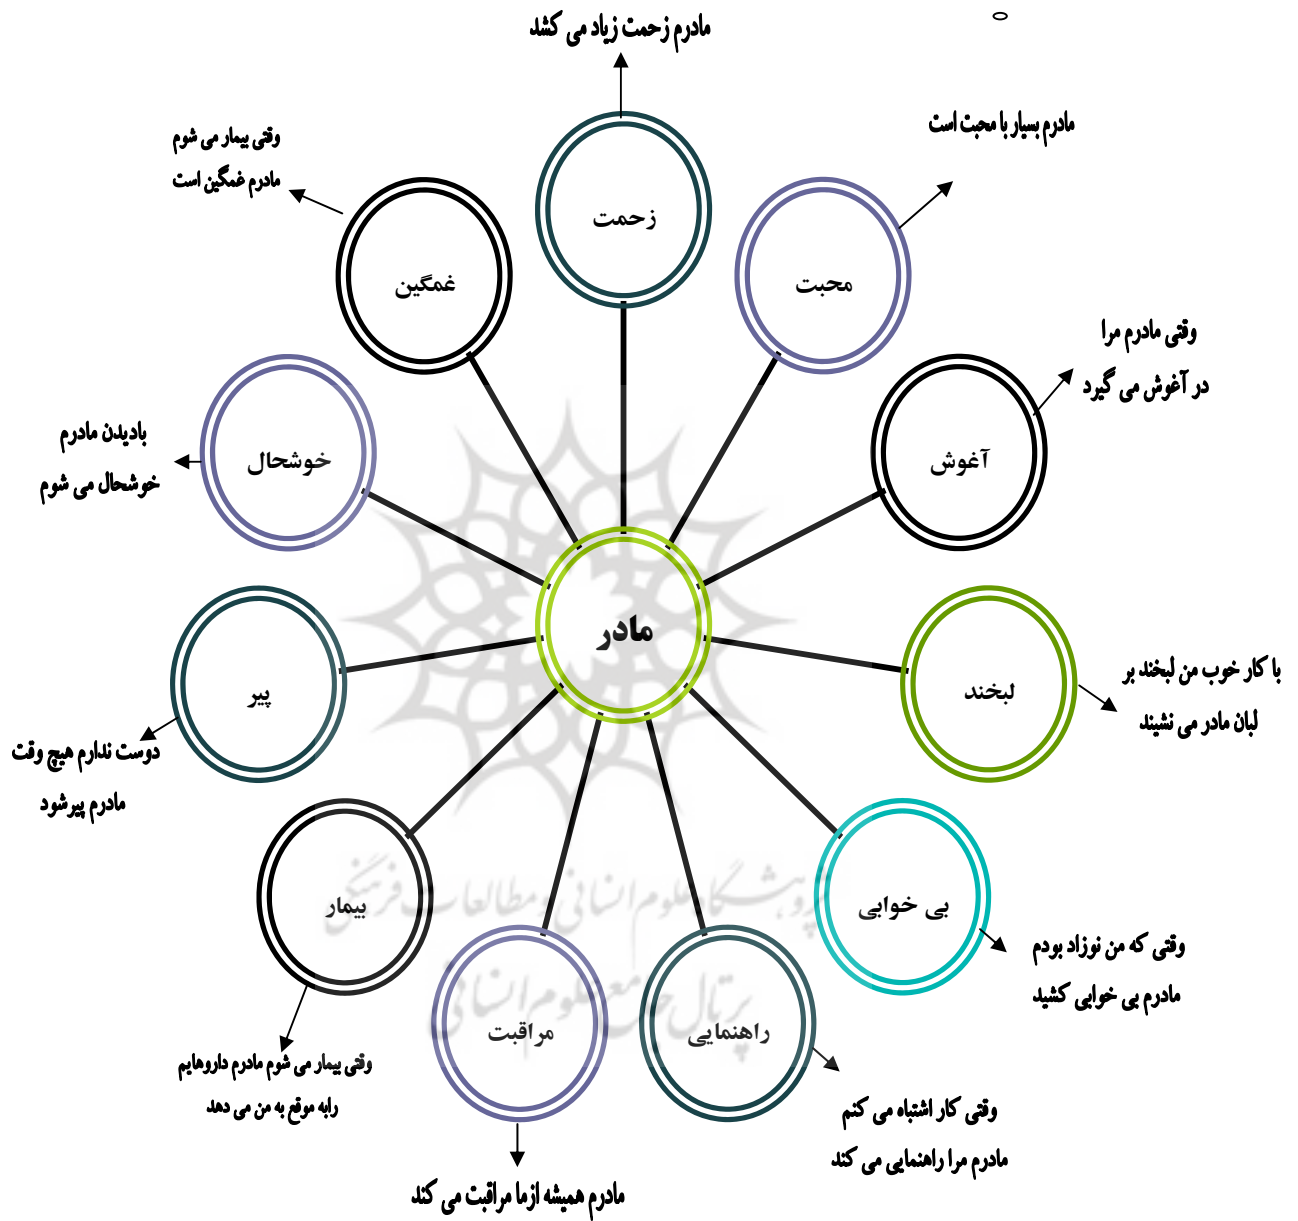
مادرم زحمت زیاد می کشد

زحمت

مادرم بسیار با محبت است

محبت

وقتی بیمار می شوم
مادرم غمگین است

غمگین

وقتی مادرم مرا
در آغوش می گیرد

آغوش

بادیدن مادرم
خوشحال می شوم

خوشحال

مادر

لبخند

با کار خوب من لبخند بر
لبان مادر می نشیند

پیر

دوست ندارم هیچ وقت
مادرم پیرشود

بیمار

بی خوابی

وقتی که من نوزاد بودم
مادرم بی خوابی کشید

مراقبت

راهنمایی

وقتی بیمار می شوم مادرم داروهایم
رابه موقع به من می دهد

وقتی کار اشتباه می کنم
مادرم مرا راهنمایی می کند

مادرم همیشه ازما مراقبت می کند

پژوهشگاه علوم انسانی و مطالعات فرهنگی
پرتال جامع علوم انسانی